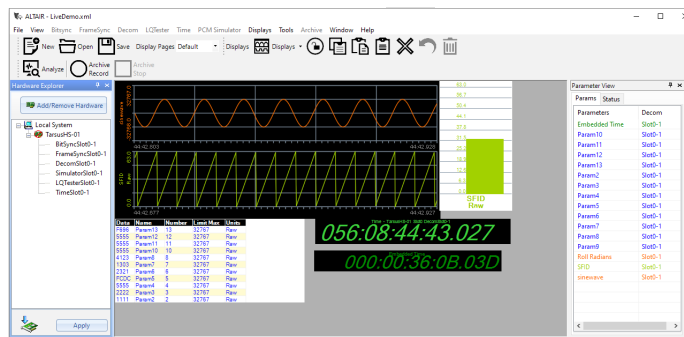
ALTAIR - LiveDemo.xml

File View Bitsync FrameSync Decom LQTester Time PCM Simulator Displays Tools Archive Window Help

New Open Save Display Pages Default Displays Displays

Analyze Archive Record Archive Stop

Hardware Explorer

Add/Remove Hardware

Local System
TarsusHS-01
BitSyncSlot0-1
FrameSyncSlot0-1
DecomSlot0-1
SimulatorSlot0-1
LQTesterSlot0-1
TimeSlot0-1

Apply

sinewave
44:42.803
44:42.929
SFID Raw
44:42.677
44:42.927

63.0
56.7
50.4
44.1
37.8
31.5
25.2
18.9
12.6
6.3
0.0

SFID
Raw

| Data | Name | Number | Limit Max | Units |
|---|---|---|---|---|
| F996 | Param13 | 13 | 32767 | Raw |
| 5555 | Param12 | 12 | 32767 | Raw |
| 5555 | Param11 | 11 | 32767 | Raw |
| 5555 | Param10 | 10 | 32767 | Raw |
| 4123 | Param8 | 8 | 32767 | Raw |
| 1303 | Param7 | 7 | 32767 | Raw |
| 2321 | Param6 | 6 | 32767 | Raw |
| FCCC | Param5 | 5 | 32767 | Raw |
| 5555 | Param4 | 4 | 32767 | Raw |
| 2222 | Param3 | 3 | 32767 | Raw |
| 1111 | Param2 | 2 | 32767 | Raw |

Time - TarsusHS-01 SubDecomSlot0-1

056:08:44:43.027

000:00:36:0B.03D

Parameter View

Params Status

| Parameters | Decom |
|---|---|
| Embedded Time | Slot0-1 |
| Param10 | Slot0-1 |
| Param11 | Slot0-1 |
| Param12 | Slot0-1 |
| Param13 | Slot0-1 |
| Param2 | Slot0-1 |
| Param3 | Slot0-1 |
| Param4 | Slot0-1 |
| Param5 | Slot0-1 |
| Param6 | Slot0-1 |
| Param7 | Slot0-1 |
| Param8 | Slot0-1 |
| Param9 | Slot0-1 |
| Roll Radians | Slot0-1 |
| SFID | Slot0-1 |
| sinewave | Slot0-1 |